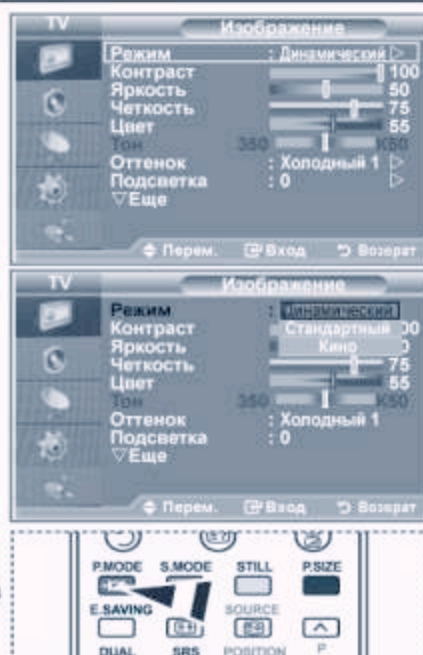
TV
Изображение
Режим : Динамический
Контраст 100
Яркость 50
Четкость 75
Цвет 55
Тон З50 К50
Оттенок : Холодный 1
Подсветка : 0
▽Еще
Перем. Вход Возврат

TV
Изображение
Режим : Динамический
Контраст Стандартный 00
Яркость Кино
Четкость 75
Цвет 55
Тон З50 К50
Оттенок : Холодный 1
Подсветка : 0
▽Еще
Перем. Вход Возврат

P.MODE S.MODE STILL P.SIZE
E.SAVING SOURCE
DUAL SRS POSITION P